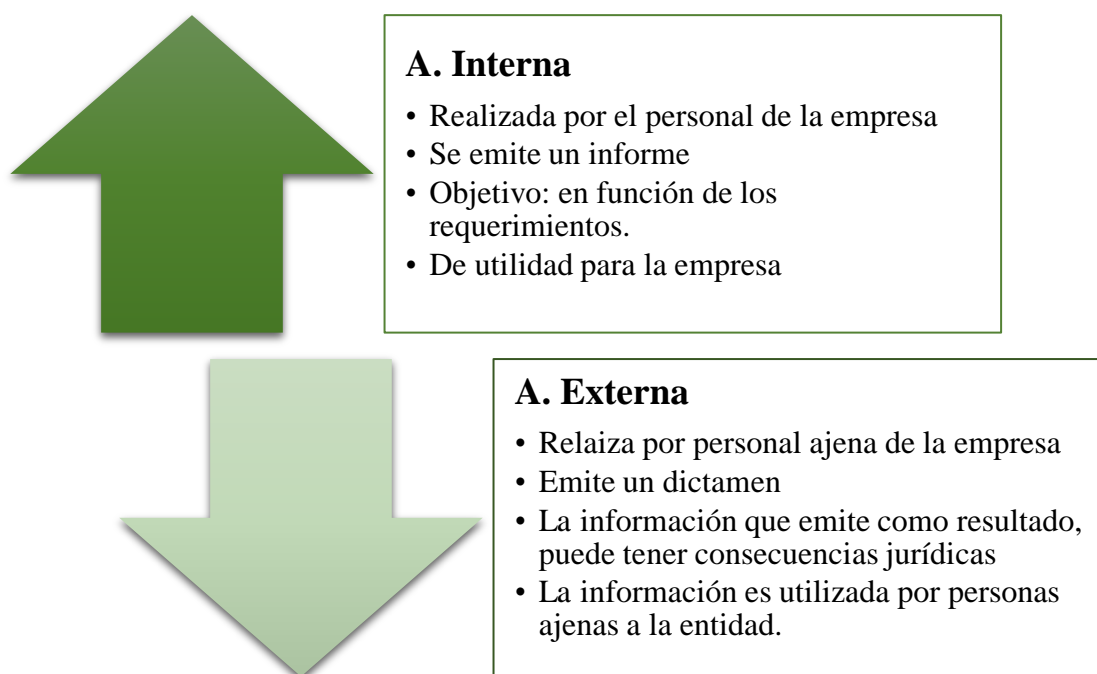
A. Interna

• Realizada por el personal de la empresa
• Se emite un informe
• Objetivo: en función de los requerimientos.
• De utilidad para la empresa

A. Externa

• Relaiza por personal ajena de la empresa
• Emite un dictamen
• La información que emite como resultado, puede tener consecuencias jurídicas
• La información es utilizada por personas ajenas a la entidad.